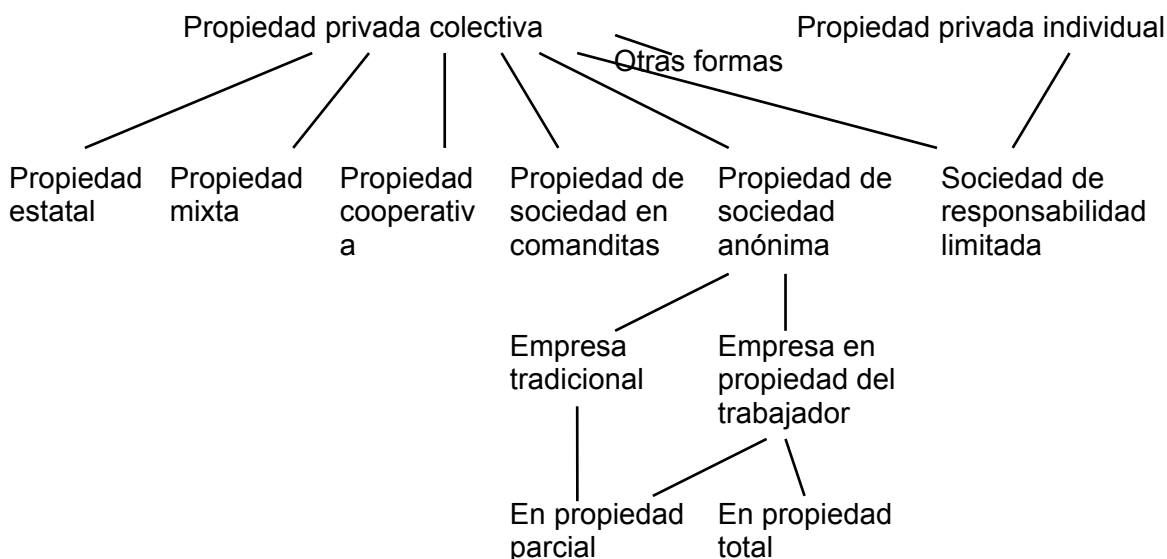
Propiedad privada colectiva

Otras formas

Propiedad privada individual

Propiedad estatal

Propiedad mixta

Propiedad cooperativa

Propiedad de sociedad en comanditas

Propiedad de sociedad anónima

Sociedad de responsabilidad limitada

Empresa tradicional

Empresa en propiedad del trabajador

En propiedad parcial

En propiedad total